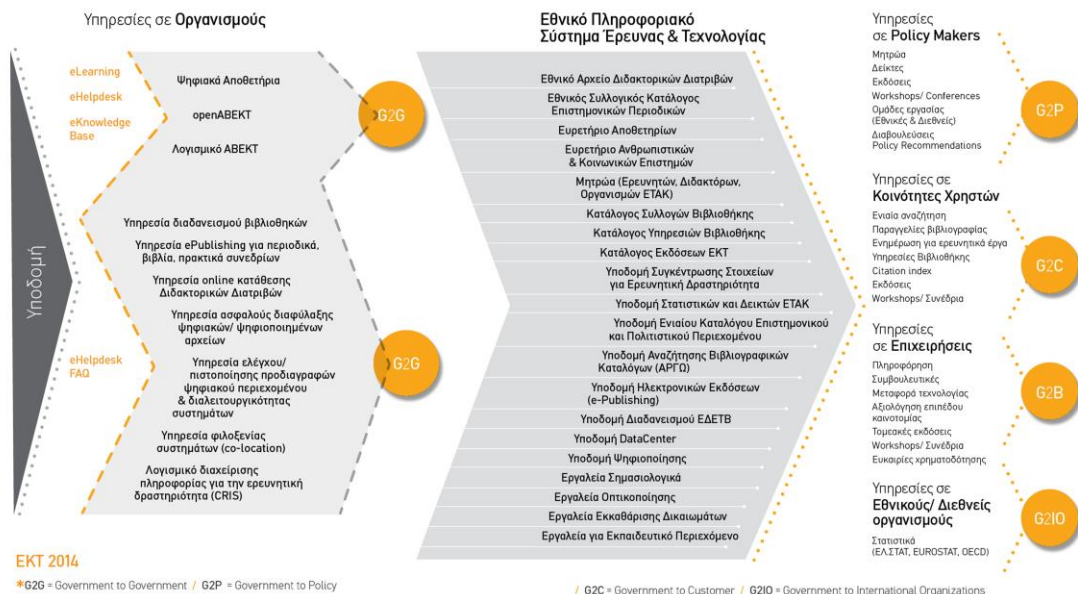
Υπηρεσίες σε Οργανισμούς

Υποδομή

eLearning
eHelpdesk
eKnowledge Base

Ψηφιακά Αποθετήρια
openABEKT
Λογισμικό ΑΒΕΚΤ

G2G

Υπηρεσία διαδανεισμού βιβλιοθηκών
Υπηρεσία ePublishing για περιοδικά, βιβλία, πρακτικά συνεδρίων
Υπηρεσία online κατάθεσης Διδακτορικών Διατριβών
Υπηρεσία ασφαλούς διαφύλαξης ψηφιακών/ ψηφιοποιημένων αρχείων

eHelpdesk
FAQ

Υπηρεσία ελέγχου/ πιστοποίησης προδιαγραφών ψηφιακού περιεχομένου & διαλειτουργικότητας συστημάτων
Υπηρεσία φιλοξενίας συστημάτων (co-location)
Λογισμικό διαχείρισης πληροφορίας για την ερευνητική δραστηριότητα (CRIS)

G2G

Εθνικό Πληροφοριακό Σύστημα Έρευνας & Τεχνολογίας

Εθνικό Αρχείο Διδακτορικών Διατριβών
Εθνικός Συλλογικός Κατάλογος Επιστημονικών Περιοδικών
Ευρετήριο Αποθετηρίων
Ευρετήριο Ανθρωπιστικών & Κοινωνικών Επιστημών
Μητρώα (Ερευνητών, Διδακτόρων, Οργανισμών ΕΤΑΚ)
Κατάλογος Συλλογών Βιβλιοθήκης
Κατάλογος Υπηρεσιών Βιβλιοθήκης
Κατάλογος Εκδόσεων ΕΚΤ
Υποδομή Συγκέντρωσης Στοιχείων για Ερευνητική Δραστηριότητα
Υποδομή Στατιστικών και Δεικτών ΕΤΑΚ
Υποδομή Ενιαίου Καταλόγου Επιστημονικού και Πολιτιστικού Περιεχομένου
Υποδομή Αναζήτησης Βιβλιογραφικών Καταλόγων (ΑΡΓΩ)
Υποδομή Ηλεκτρονικών Εκδόσεων (e-Publishing)
Υποδομή Διαδανεισμού ΕΔΕΤΒ
Υποδομή DataCenter
Υποδομή Ψηφιοποίησης
Εργαλεία Σημασιολογικά
Εργαλεία Οπτικοποίησης
Εργαλεία Εκκαθάρισης Δικαιωμάτων
Εργαλεία για Εκπαιδευτικό Περιεχόμενο

Υπηρεσίες σε Policy Makers
Μητρώα
Δείκτες
Εκδόσεις
Workshops/ Conferences
Ομάδες εργασίας (Εθνικές & Διεθνείς)
Διαβουλεύσεις
Policy Recommendations

G2P

Υπηρεσίες σε Κοινότητες Χρηστών
Ενιαία αναζήτηση
Παραγωγές βιβλιογραφίας
Ενημέρωση για ερευνητικά έργα
Υπηρεσίες Βιβλιοθήκης
Citation index
Εκδόσεις
Workshops/ Συνέδρια

G2C

Υπηρεσίες σε Επιχειρήσεις
Πληροφόρηση
Συμβουλευτικές
Μεταφορά τεχνολογίας
Αξιολόγηση επιπέδου καινοτομίας
Τομεακές εκδόσεις
Workshops/ Συνέδρια
Ευκαιρίες χρηματοδότησης

G2B

Υπηρεσίες σε Εθνικούς/ Διεθνείς οργανισμούς
Στατιστικά (ΕΛ.ΣΤΑΤ, EUROSTAT, OECD)

G2IO

ΕΚΤ 2014
*G2G = Government to Government / G2P = Government to Policy / G2C = Government to Customer / G2IO = Government to International Organizations